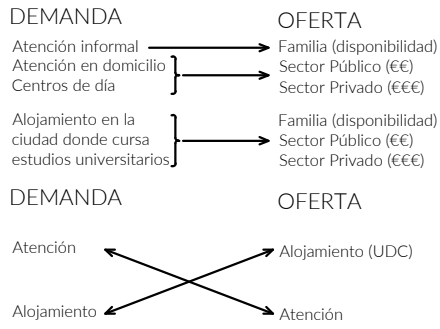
DEMANDA

Atención informal
Atención en domicilio
Centros de día

Alojamiento en la ciudad donde cursa estudios universitarios

OFERTA

Familia (disponibilidad)
Sector Público (€€)
Sector Privado (€€€)

Familia (disponibilidad)
Sector Público (€€)
Sector Privado (€€€)

DEMANDA

Atención

Alojamiento

OFERTA

Alojamiento (UDC)

Atención